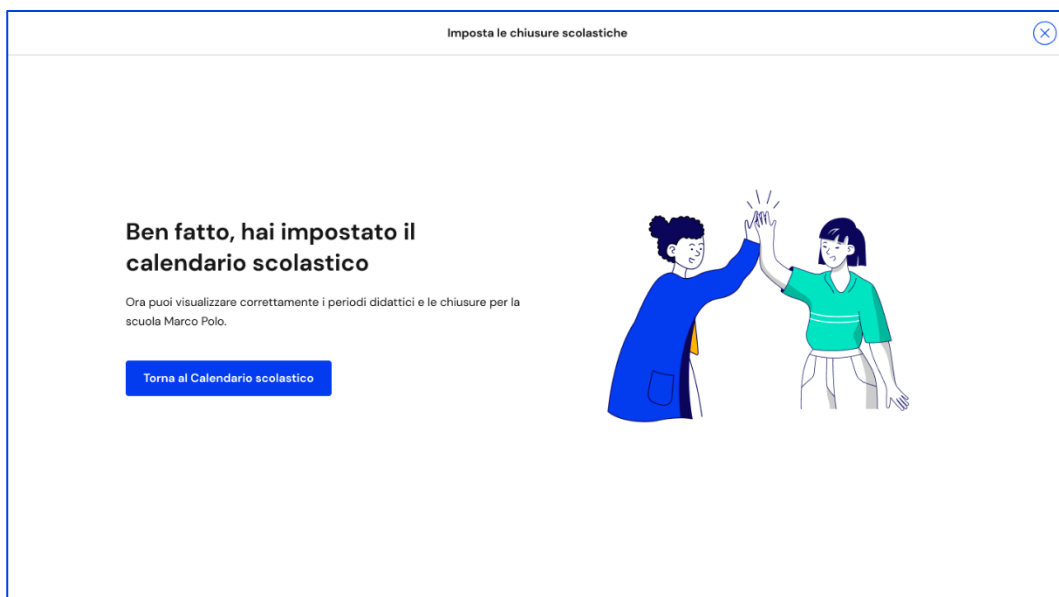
Imposta le chiusure scolastiche

Ben fatto, hai impostato il calendario scolastico

Ora puoi visualizzare correttamente i periodi didattici e le chiusure per la scuola Marco Polo.

Torna al Calendario scolastico